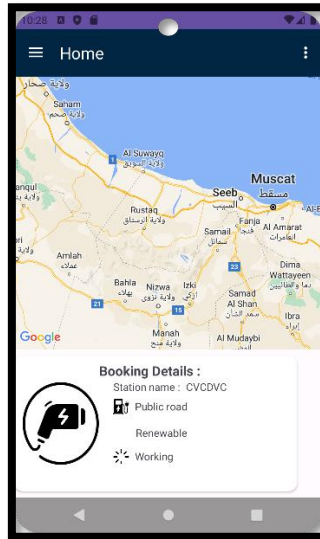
10:28

Home

ولاية صحار
Saham
ولاية صحم
Al Suwayq
ولاية السويق
Muscat
مسقط
Seeb
السيب
anqul
ولاية ينقل
Rustaq
ولاية الرستاق
Fanja
فنجاء
Al Amarat
العامرات
Samail
ولاية سمائل
23
Dima Wattayeen
ولاية دماء والطائيين
Amlah
عملاء
Bahla
بهلاء
Nizwa
ولاية نزوى
Izki
إزكي
Samad Al Shan
سمد الشأن
21
15
Ibra
إبراء
Manah
ولاية منح
Al Mudaybi
Google

Booking Details :
Station name : CVCDVC
Public road
Renewable
Working